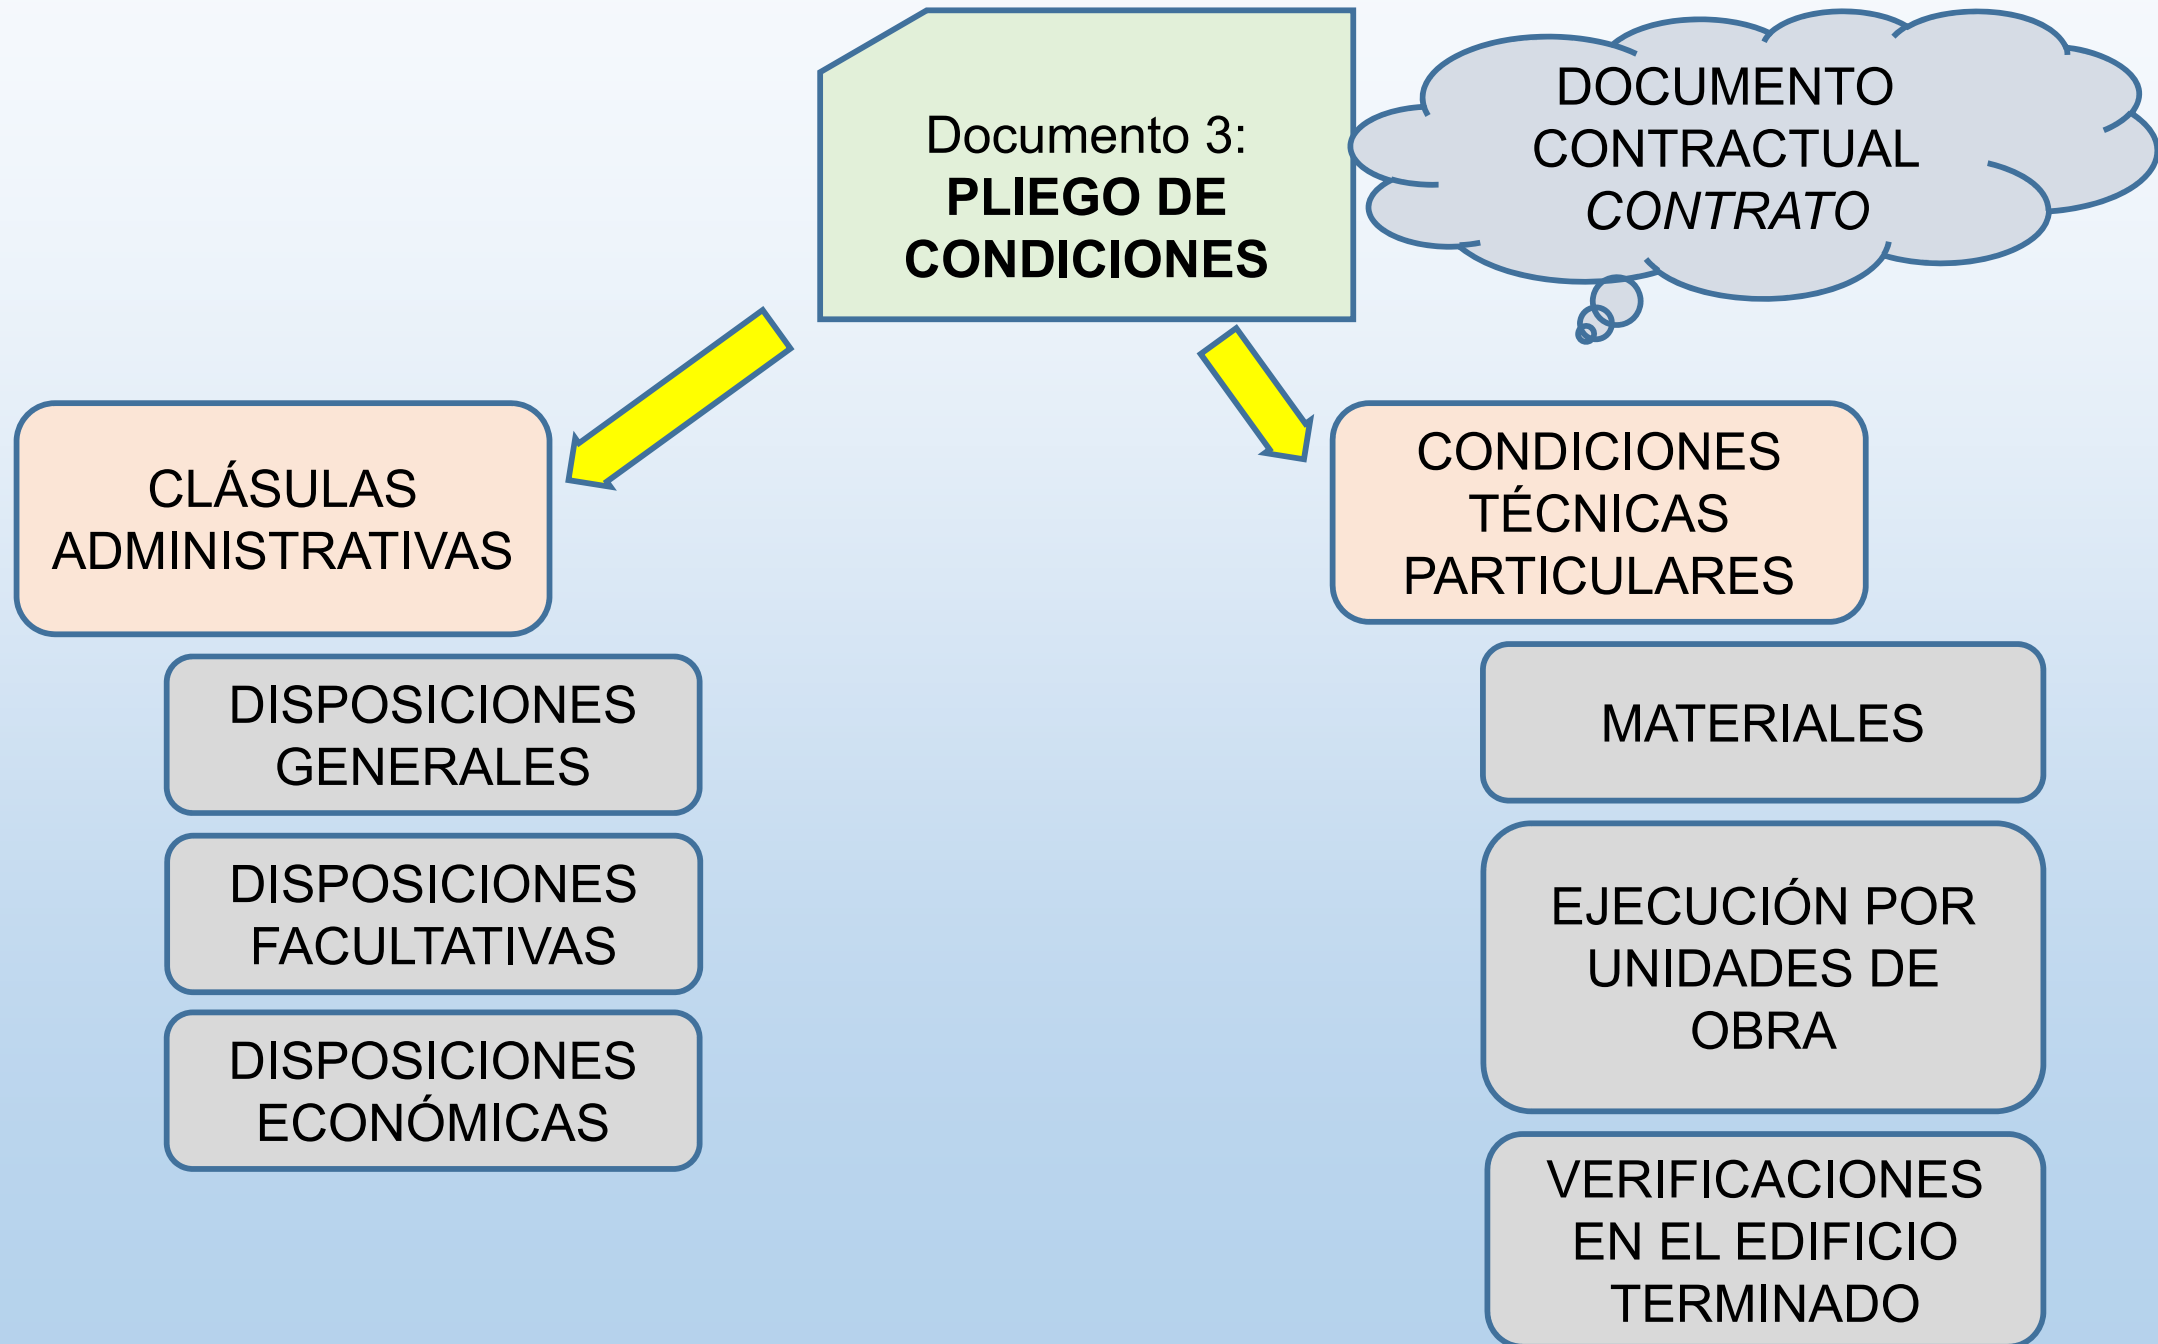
Documento 3:
**PLIEGO DE CONDICIONES**

DOCUMENTO CONTRACTUAL
*CONTRATO*

CLÁSULAS ADMINISTRATIVAS

DISPOSICIONES GENERALES

DISPOSICIONES FACULTATIVAS

DISPOSICIONES ECONÓMICAS

CONDICIONES TÉCNICAS PARTICULARES

MATERIALES

EJECUCIÓN POR UNIDADES DE OBRA

VERIFICACIONES EN EL EDIFICIO TERMINADO